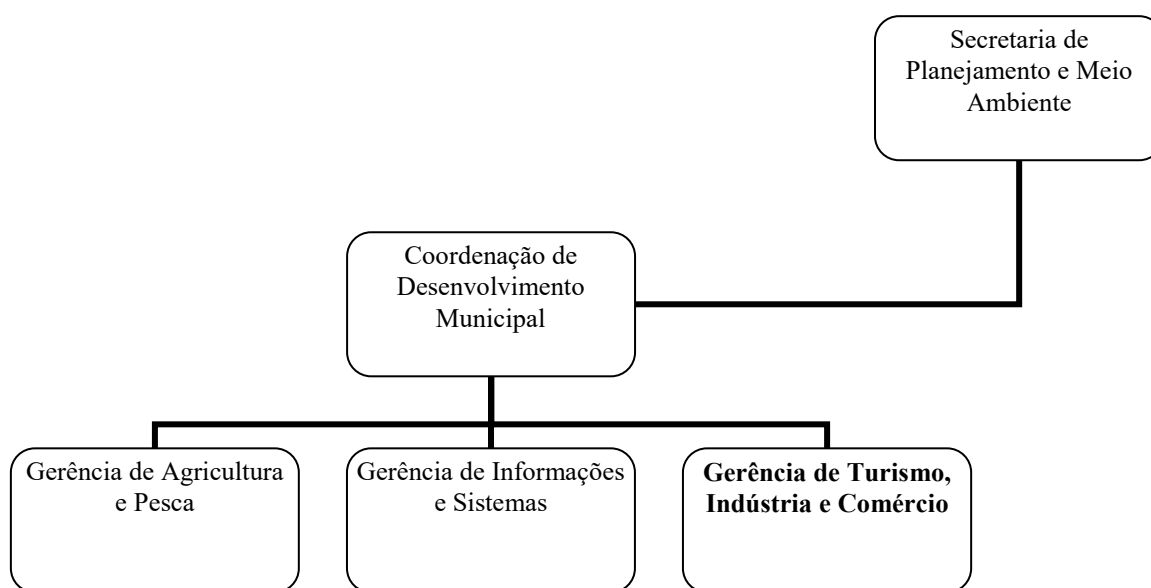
Secretaria de Planejamento e Meio Ambiente

Coordenação de Desenvolvimento Municipal

Gerência de Agricultura e Pesca

Gerência de Informações e Sistemas

**Gerência de Turismo, Indústria e Comércio**